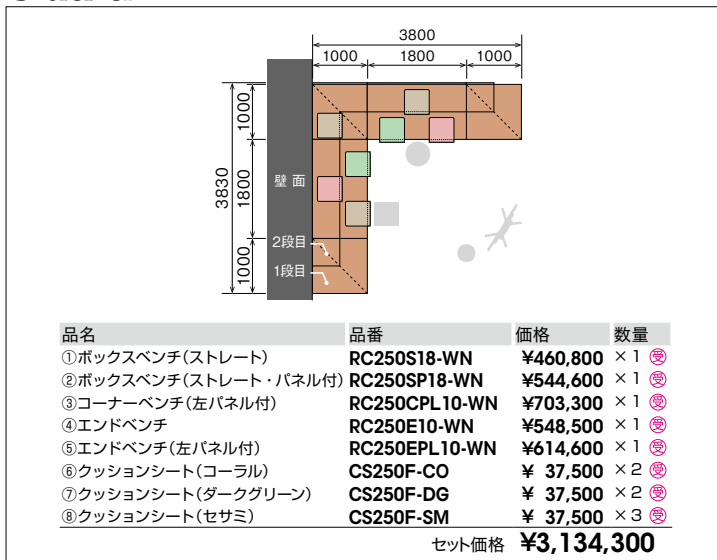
3800
1000
1800
1000
1000
3830
1800
1000
壁面
2段目
1段目

| 品名 | 品番 | 価格 | 数量 |
|---|---|---|---|
| ①ボックスベンチ(ストレート) | RC250S18-WN | ¥460,800 | ×1 受 |
| ②ボックスベンチ(ストレート・パネル付) | RC250SP18-WN | ¥544,600 | ×1 受 |
| ③コーナーベンチ(左パネル付) | RC250CPL10-WN | ¥703,300 | ×1 受 |
| ④エンドベンチ | RC250E10-WN | ¥548,500 | ×1 受 |
| ⑤エンドベンチ(左パネル付) | RC250EPL10-WN | ¥614,600 | ×1 受 |
| ⑥クッションシート(コーラル) | CS250F-CO | ¥ 37,500 | ×2 受 |
| ⑦クッションシート(ダークグリーン) | CS250F-DG | ¥ 37,500 | ×2 受 |
| ⑧クッションシート(セサミ) | CS250F-SM | ¥ 37,500 | ×3 受 |

セット価格 ¥3,134,300